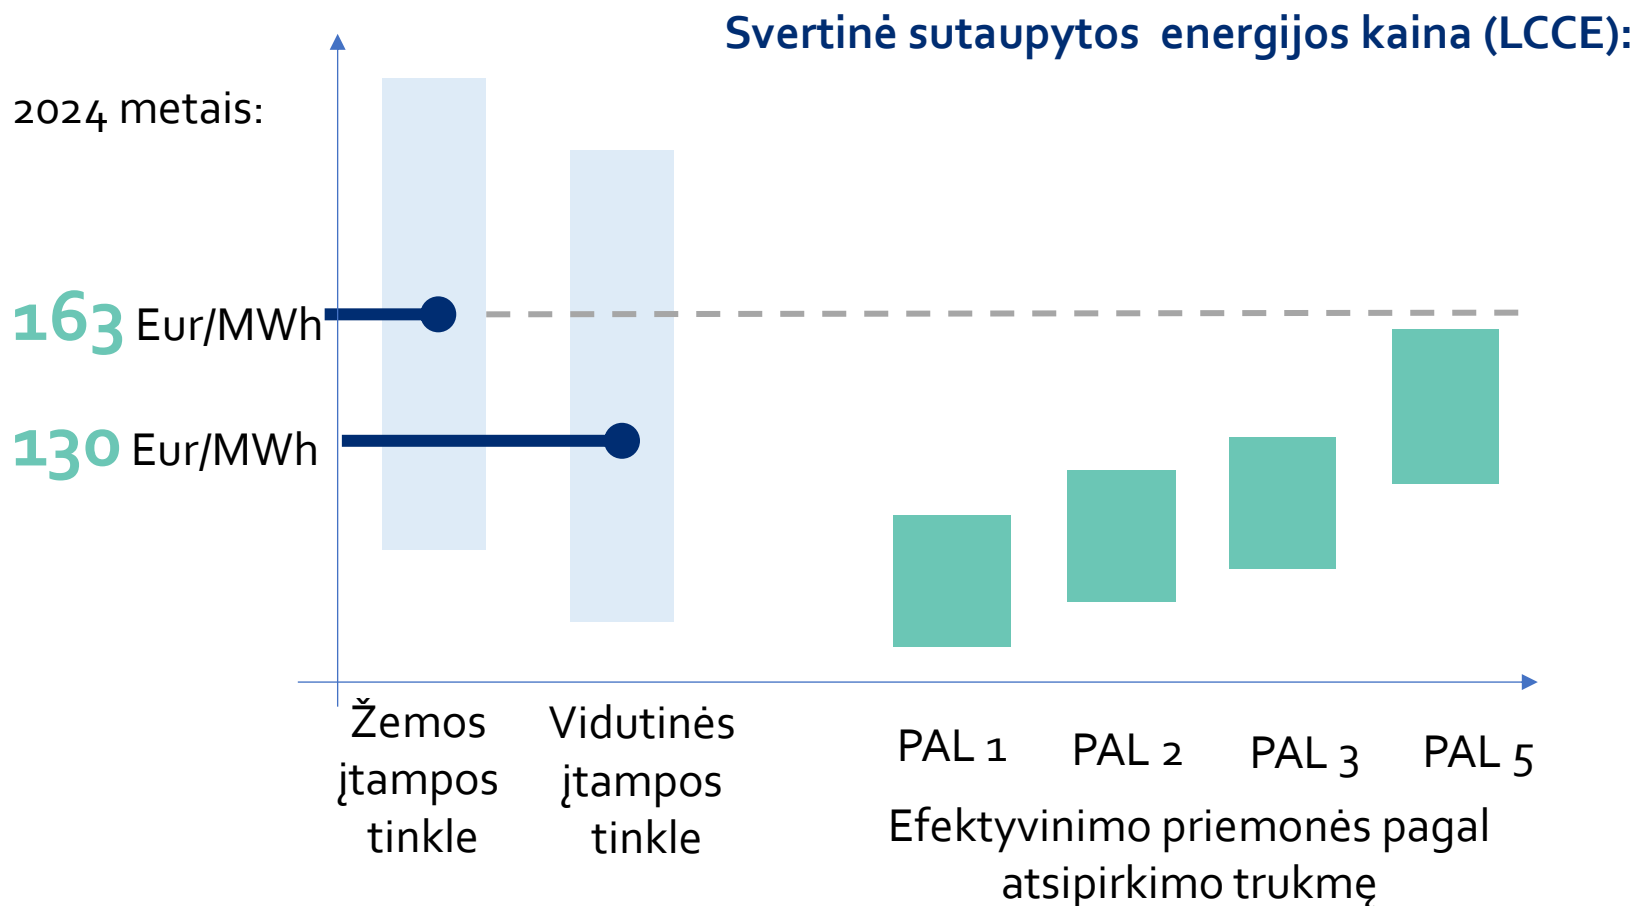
Svertinė sutaupytos energijos kaina (LCCE):

2024 metais:

163 Eur/MWh

130 Eur/MWh

Žemos įtampos tinkle

Vidutinės įtampos tinkle

PAL 1

PAL 2

PAL 3

PAL 5

Efektyvinimo priemonės pagal atsipirkimo trukmę